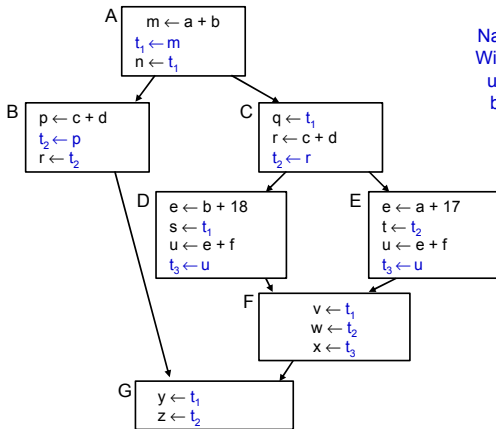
A
$m \leftarrow a + b$
$t_1 \leftarrow m$
$n \leftarrow t_1$

Na
Wi
u
b

B
$p \leftarrow c + d$
$t_2 \leftarrow p$
$r \leftarrow t_2$

C
$q \leftarrow t_1$
$r \leftarrow c + d$
$t_2 \leftarrow r$

D
$e \leftarrow b + 18$
$s \leftarrow t_1$
$u \leftarrow e + f$
$t_3 \leftarrow u$

E
$e \leftarrow a + 17$
$t \leftarrow t_2$
$u \leftarrow e + f$
$t_3 \leftarrow u$

F
$v \leftarrow t_1$
$w \leftarrow t_2$
$x \leftarrow t_3$

G
$y \leftarrow t_1$
$z \leftarrow t_2$